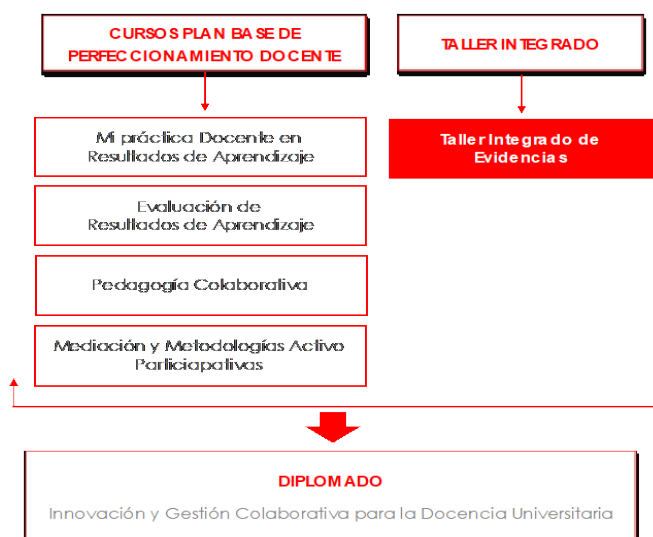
CURSOS PLAN BASE DE PERFECCIONAMIENTO DOCENTE

TALLER INTEGRADO

Mi práctica Docente en Resultados de Aprendizaje

Taller Integrado de Evidencias

Evaluación de Resultados de Aprendizaje

Pedagogía Colaborativa

Mediación y Metodologías Activo Parliciapativas

DIPLOMADO

Innovación y Gestión Colaborativa para la Docencia Universitaria